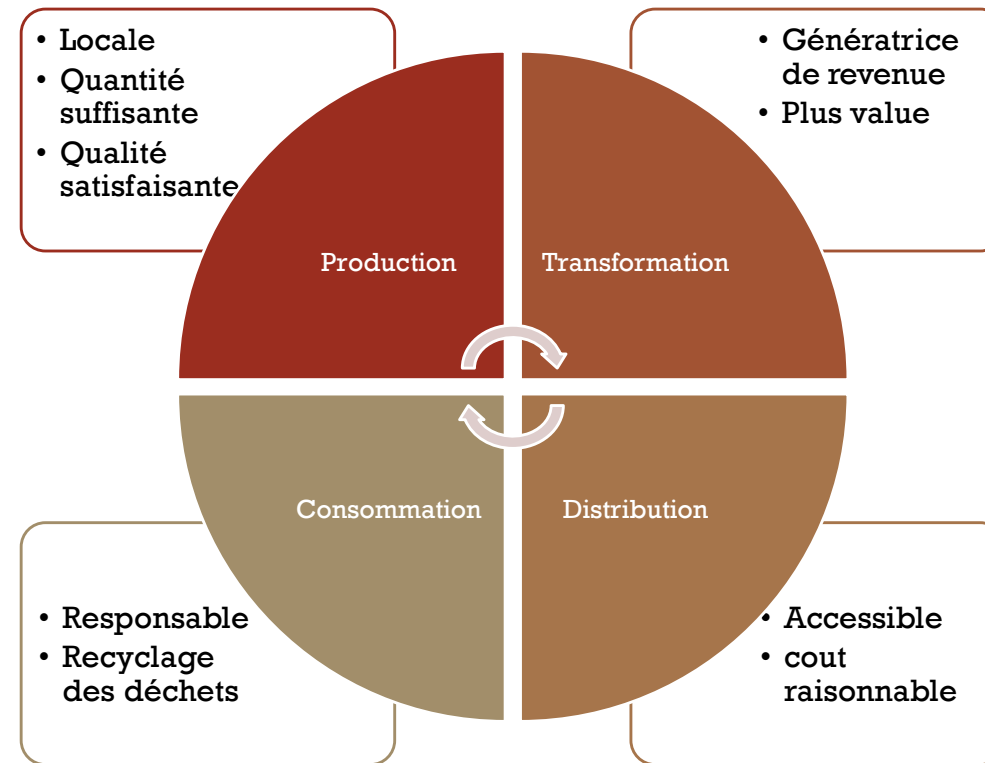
• Locale
• Quantité suffisante
• Qualité satisfaisante

• Génératrice de revenue
• Plus value

Production

Transformation

Consommation

Distribution

• Responsable
• Recyclage des déchets

• Accessible
• cout raisonnable